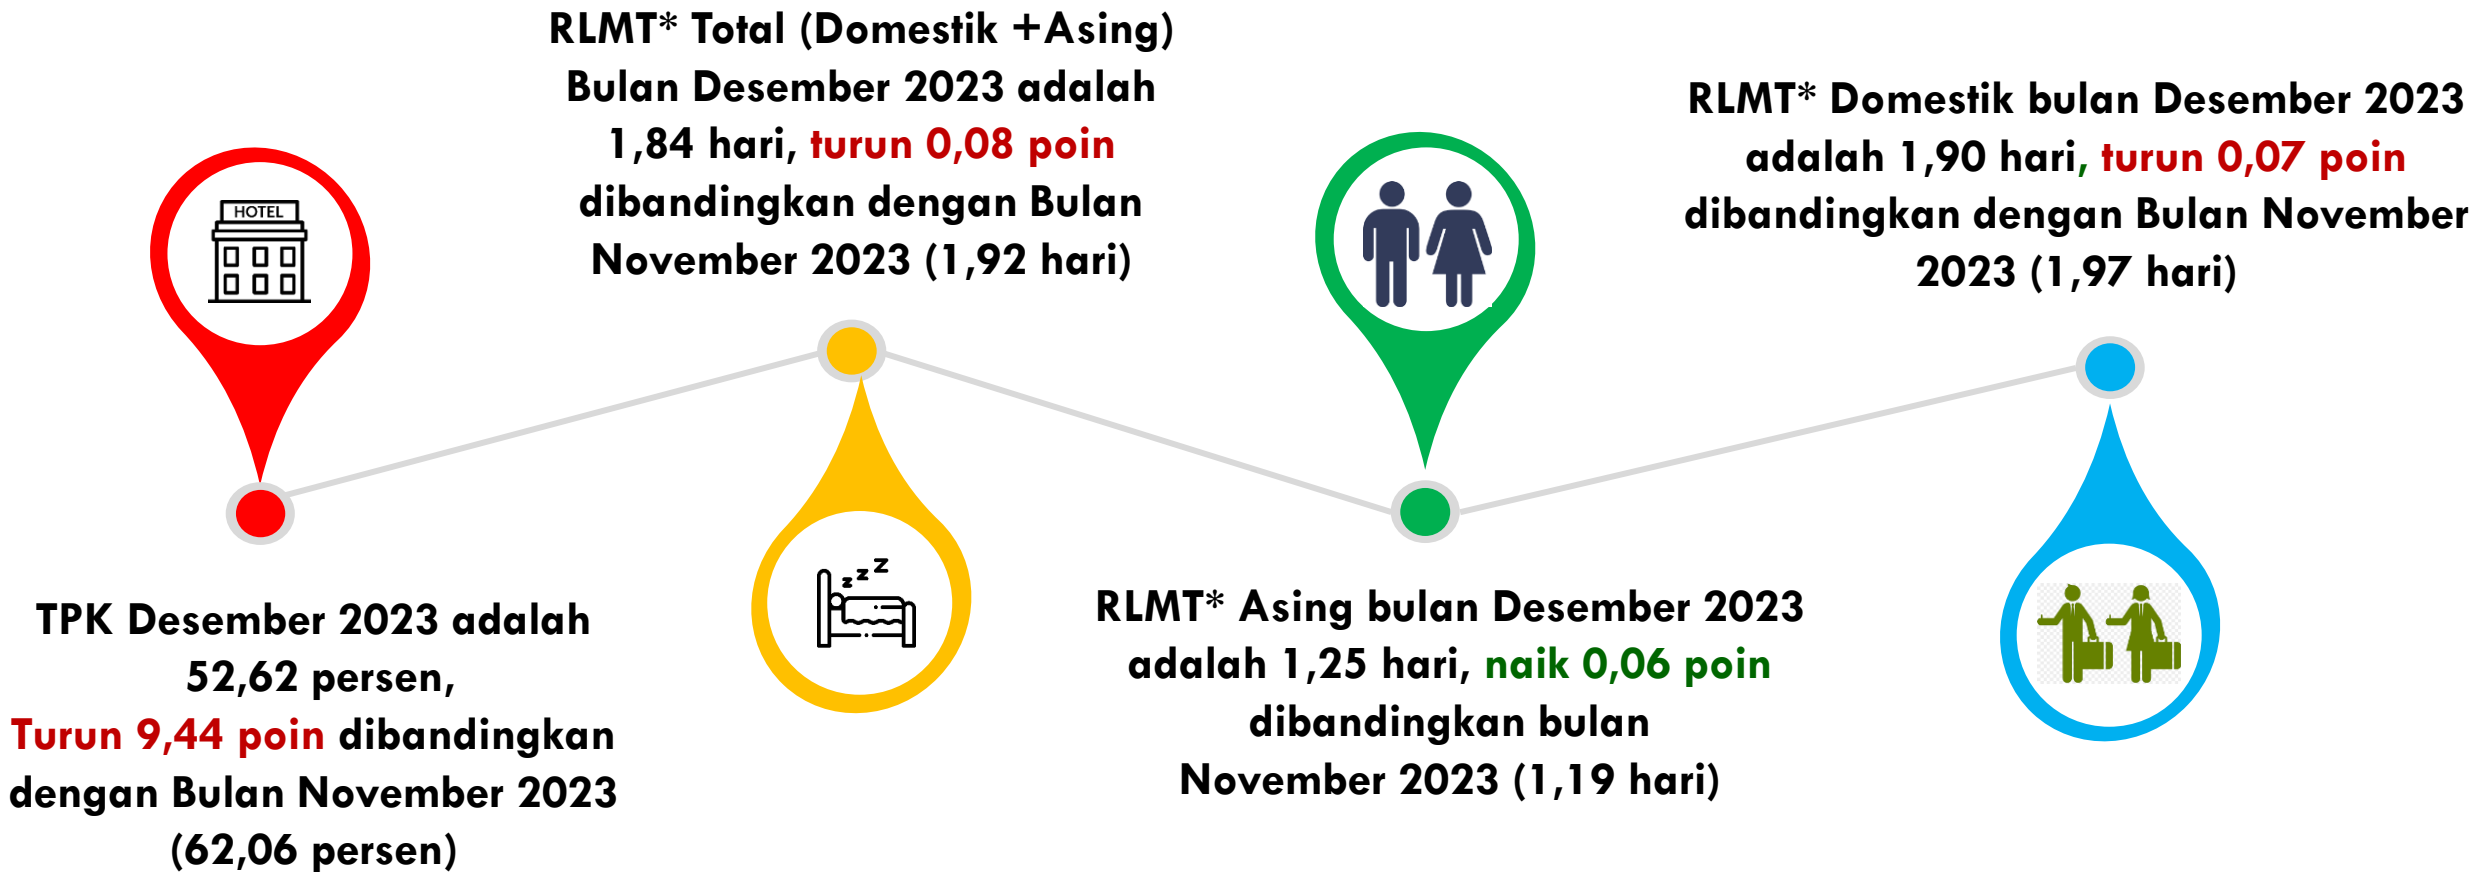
RLMT* Total (Domestik +Asing) Bulan Desember 2023 adalah 1,84 hari, turun 0,08 poin dibandingkan dengan Bulan November 2023 (1,92 hari)

RLMT* Domestik bulan Desember 2023 adalah 1,90 hari, turun 0,07 poin dibandingkan dengan Bulan November 2023 (1,97 hari)

HOTEL

z z z

TPK Desember 2023 adalah 52,62 persen, Turun 9,44 poin dibandingkan dengan Bulan November 2023 (62,06 persen)

RLMT* Asing bulan Desember 2023 adalah 1,25 hari, naik 0,06 poin dibandingkan bulan November 2023 (1,19 hari)